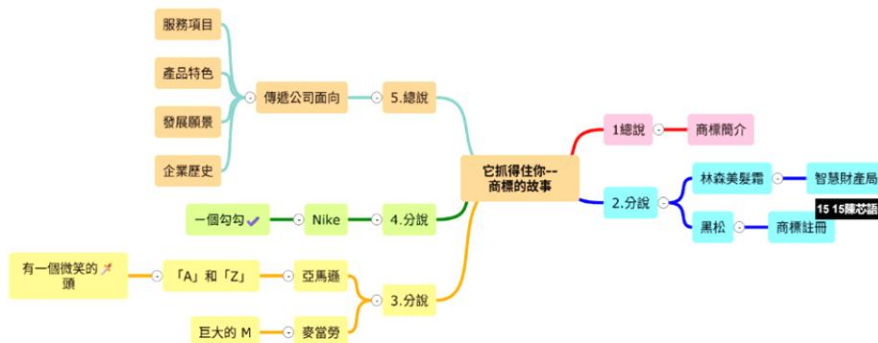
它抓得住你--
商標的故事

1總說
商標簡介

2.分說
林森美髮霜
智慧財產局
黑松
商標註冊
15 15陳芯語

3.分說
亞馬遜
「A」和「Z」
有一個微笑的箭頭
麥當勞
巨大的 M

4.分說
Nike
一個勾勾

5.總說
傳遞公司面向
服務項目
產品特色
發展願景
企業歷史